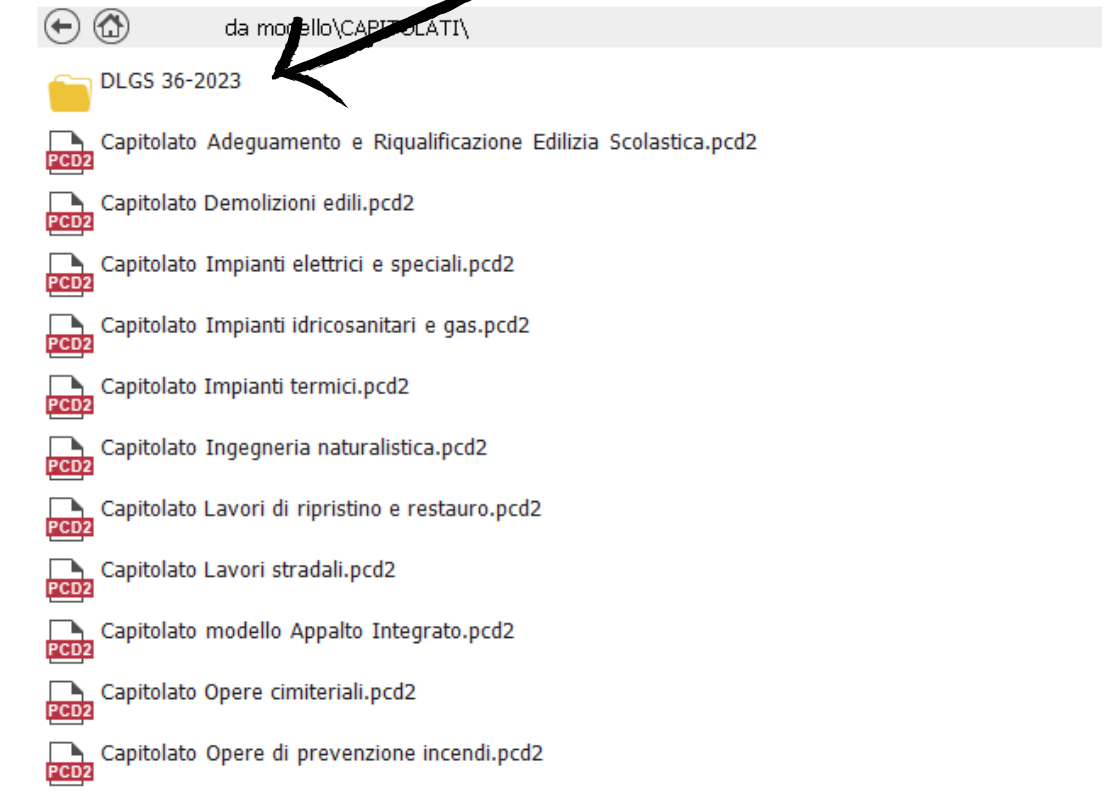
da modello\CAPITOLATI\

DLGS 36-2023

PCD2 Capitolato Adeguamento e Riqualificazione Edilizia Scolastica.pcd2

PCD2 Capitolato Demolizioni edili.pcd2

PCD2 Capitolato Impianti elettrici e speciali.pcd2

PCD2 Capitolato Impianti idricosanitari e gas.pcd2

PCD2 Capitolato Impianti termici.pcd2

PCD2 Capitolato Ingegneria naturalistica.pcd2

PCD2 Capitolato Lavori di ripristino e restauro.pcd2

PCD2 Capitolato Lavori stradali.pcd2

PCD2 Capitolato modello Appalto Integrato.pcd2

PCD2 Capitolato Opere cimiteriali.pcd2

PCD2 Capitolato Opere di prevenzione incendi.pcd2